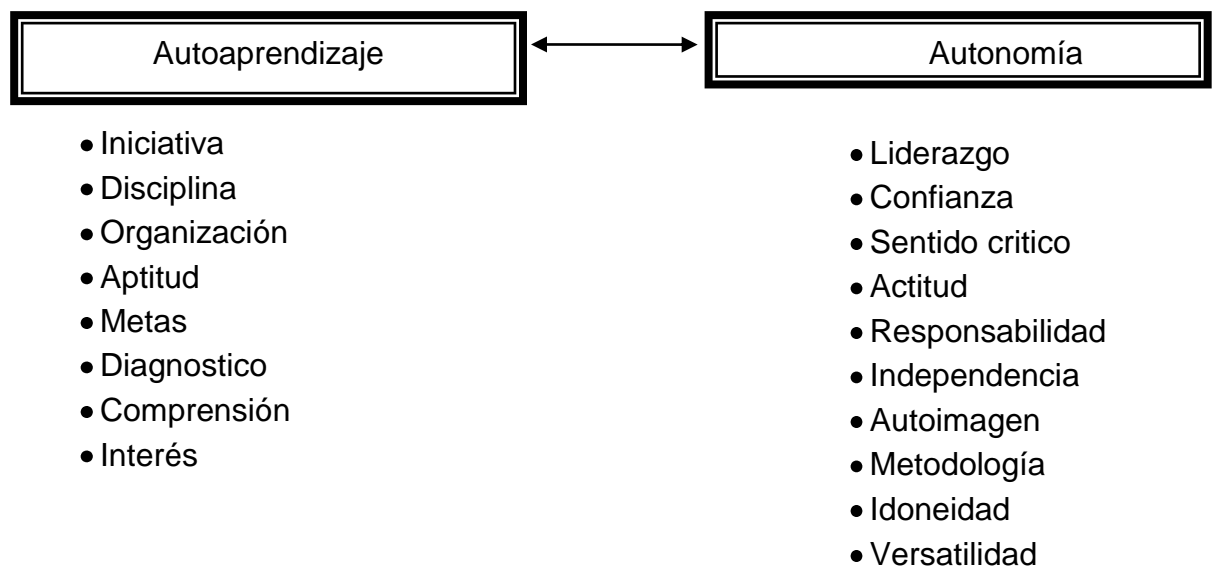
Autoaprendizaje

Autonomía

- Iniciativa
- Disciplina
- Organización
- Aptitud
- Metas
- Diagnostico
- Comprensión
- Interés

- Liderazgo
- Confianza
- Sentido critico
- Actitud
- Responsabilidad
- Independencia
- Autoimagen
- Metodología
- Idoneidad
- Versatilidad